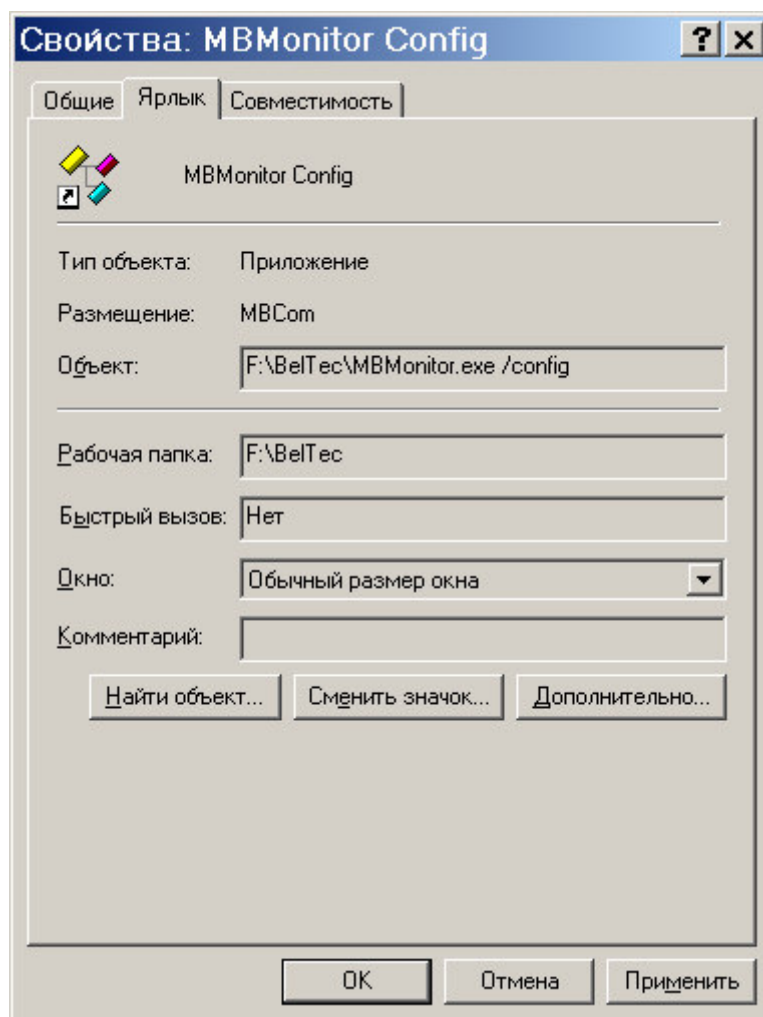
Свойства: MBMonitor Config

? ×

Общие | Ярлык | Совместимость

MBMonitor Config

Тип объекта: Приложение

Размещение: MBCom

Объект: F:\BelTec\MBMonitor.exe /config

Рабочая папка: F:\BelTec

Быстрый вызов: Нет

Окно: Обычный размер окна

Комментарий:

Найти объект... | Сменить значок... | Дополнительно...

OK | Отмена | Применить